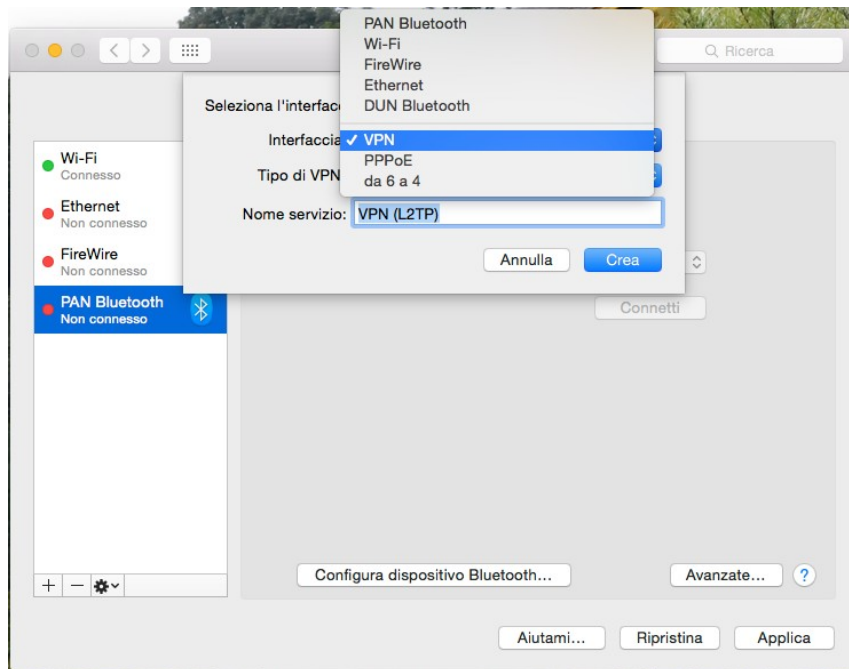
Ricerca

PAN Bluetooth
Wi-Fi
FireWire
Ethernet
DUN Bluetooth
✓ VPN
PPPoE
da 6 a 4

Seleziona l'interfacc

Interfaccia

Tipo di VPN

Nome servizio: VPN (L2TP)

Annulla Crea

Wi-Fi
Connesso

Ethernet
Non connesso

FireWire
Non connesso

PAN Bluetooth
Non connesso

Connetti

Configura dispositivo Bluetooth...

Avanzate...

?

Aiutami... Ripristina Applica